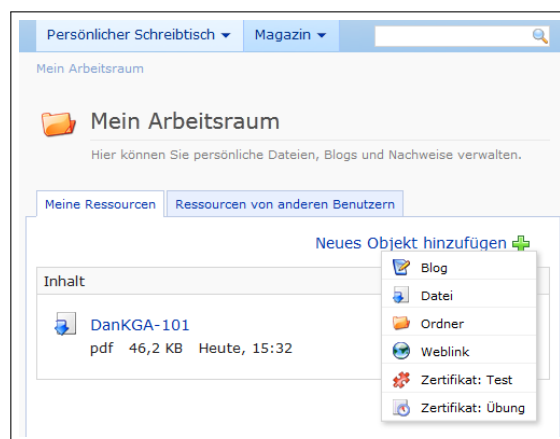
Persönlicher Schreibtisch ▾ Magazin ▾

Mein Arbeitsraum

Mein Arbeitsraum

Hier können Sie persönliche Dateien, Blogs und Nachweise verwalten.

Meine Ressourcen | Ressourcen von anderen Benutzern

Neues Objekt hinzufügen

Inhalt

DanKGA-101

pdf 46,2 KB Heute, 15:32

Blog

Datei

Ordner

Weblink

Zertifikat: Test

Zertifikat: Übung